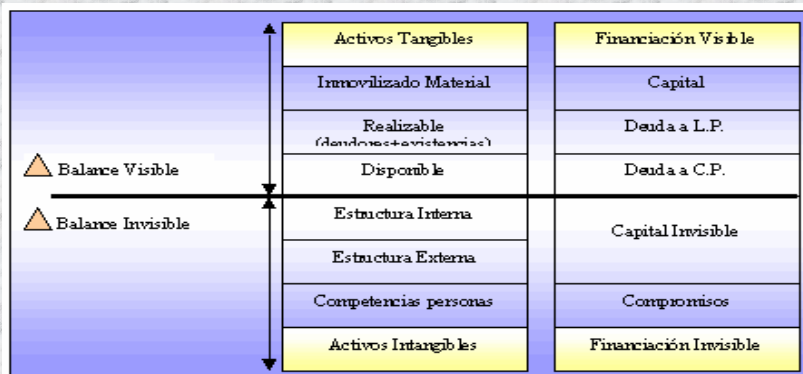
Balance Visible

Balance Invisible

| Activos Tangibles | Financiación Visible |
|---|---|
| Inmovilizado Material | Capital |
| Realizable (deudores+existencias) | Deuda a L.P. |
| Disponible | Deuda a C.P. |
| Estructura Interna | Capital Invisible |
| Estructura Externa | |
| Competencias personas | Compromisos |
| Activos Intangibles | Financiación Invisible |